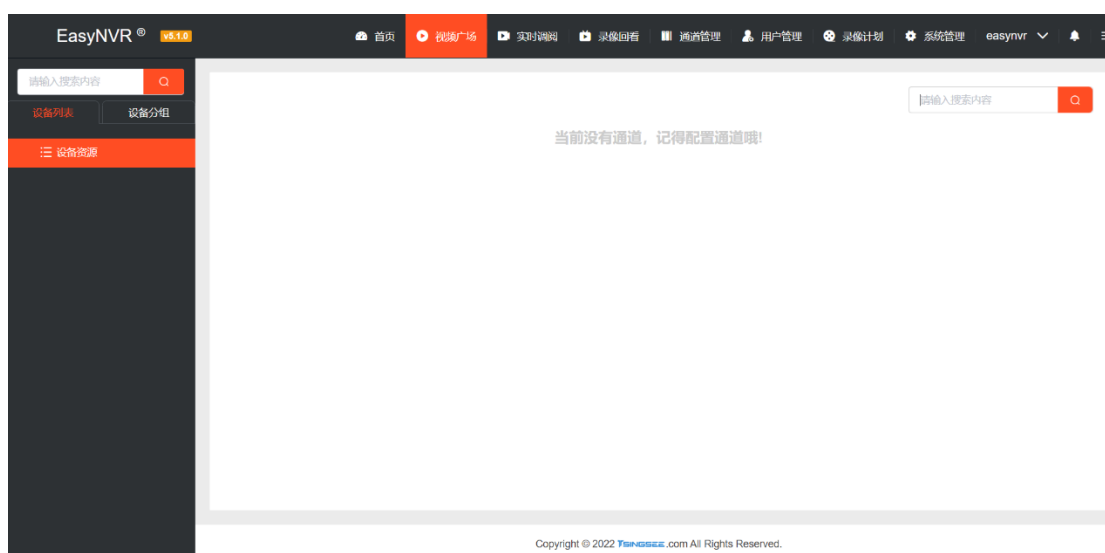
EasyNVR ® v5.1.0

首页 视频广场 实时调阅 录像回看 通道管理 用户管理 录像计划 系统管理 easynvr

请输入搜索内容

设备列表 设备分组

设备资源

请输入搜索内容

当前没有通道，记得配置通道哦!

Copyright © 2022 TSINGSEE.com All Rights Reserved.